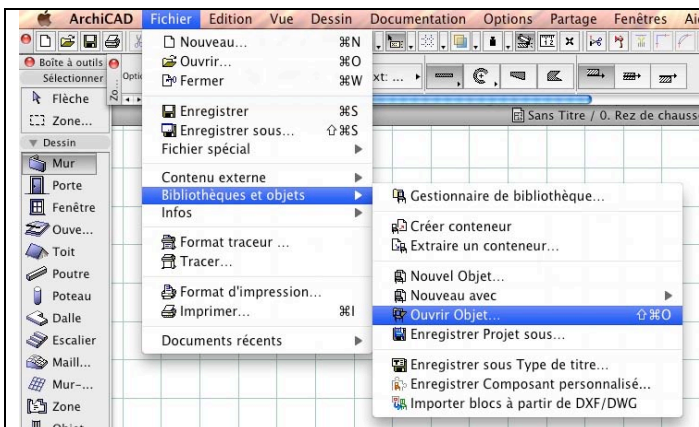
ArchiCAD Fichier Edition Vue Dessin Documentation Options Partage Fenêtres Ai

Boîte à outils
Sélectionner
Flèche
Zone...
Dessin
Mur
Porte
Fenêtre
Ouve...
Toit
Poutre
Poteau
Dalle
Escalier
Maill...
Mur-...
Zone

Nouveau... ⌘N
Ouvrir... ⌘O
Fermer ⌘W
Enregistrer ⌘S
Enregistrer sous... ⇧⌘S
Fichier spécial
Contenu externe
Bibliothèques et objets
Infos
Format traceur ...
Tracer...
Format d'impression...
Imprimer... ⌘I
Documents récents

Gestionnaire de bibliothèque...
Créer conteneur
Extraire un conteneur...
Nouvel Objet...
Nouveau avec
Ouvrir Objet... ⇧⌘O
Enregistrer Projet sous...
Enregistrer sous Type de titre...
Enregistrer Composant personnalisé...
Importer blocs à partir de DXF/DWG

Sans Titre / 0. Rez de chauss